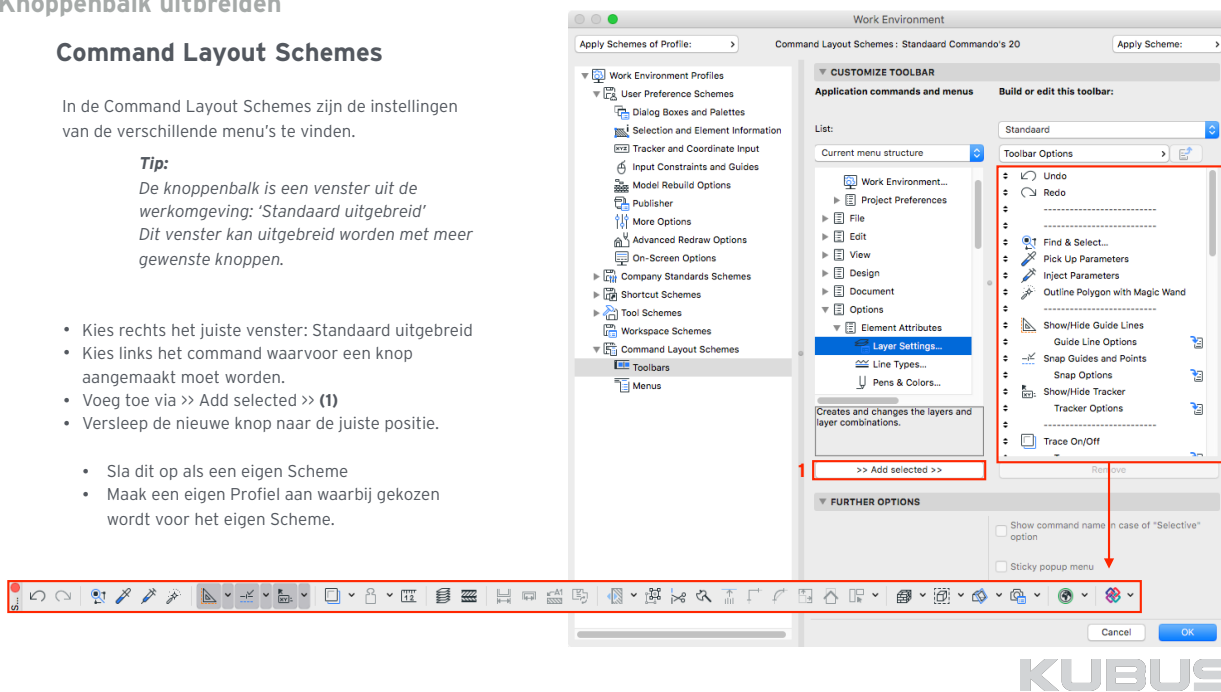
Knoppenbalk uitbreiden

Command Layout Schemes

In de Command Layout Schemes zijn de instellingen van de verschillende menu's te vinden.

Tip:
De knoppenbalk is een venster uit de werkomgeving: 'Standaard uitgebreid'
Dit venster kan uitgebreid worden met meer gewenste knoppen.

• Kies rechts het juiste venster: Standaard uitgebreid
• Kies links het command waarvoor een knop aangemaakt moet worden.
• Voeg toe via >> Add selected >> (1)
• Versleep de nieuwe knop naar de juiste positie.

• Sla dit op als een eigen Scheme
• Maak een eigen Profiel aan waarbij gekozen wordt voor het eigen Scheme.

Work Environment
Apply Schemes of Profile:
Command Layout Schemes : Standaard Commando's 20
Apply Scheme:
Work Environment Profiles
User Preference Schemes
Dialog Boxes and Palettes
Selection and Element Information
Tracker and Coordinate Input
Input Constraints and Guides
Model Rebuild Options
Publisher
More Options
Advanced Redraw Options
On-Screen Options
Company Standards Schemes
Shortcut Schemes
Tool Schemes
Workspace Schemes
Command Layout Schemes
Toolbars
Menus

CUSTOMIZE TOOLBAR
Application commands and menus
Build or edit this toolbar:
List:
Standaard
Current menu structure
Toolbar Options
Work Environment...
Project Preferences
File
Edit
View
Design
Document
Options
Element Attributes
Layer Settings...
Line Types...
Pens & Colors...
Creates and changes the layers and layer combinations.
1
>> Add selected >>
Undo
Redo
Find & Select...
Pick Up Parameters
Inject Parameters
Outline Polygon with Magic Wand
Show/Hide Guide Lines
Guide Line Options
Snap Guides and Points
Snap Options
Show/Hide Tracker
Tracker Options
Trace On/Off
Remove
FURTHER OPTIONS
Show command name in case of "Selective" option
Sticky popup menu
Cancel
OK

KUBUS